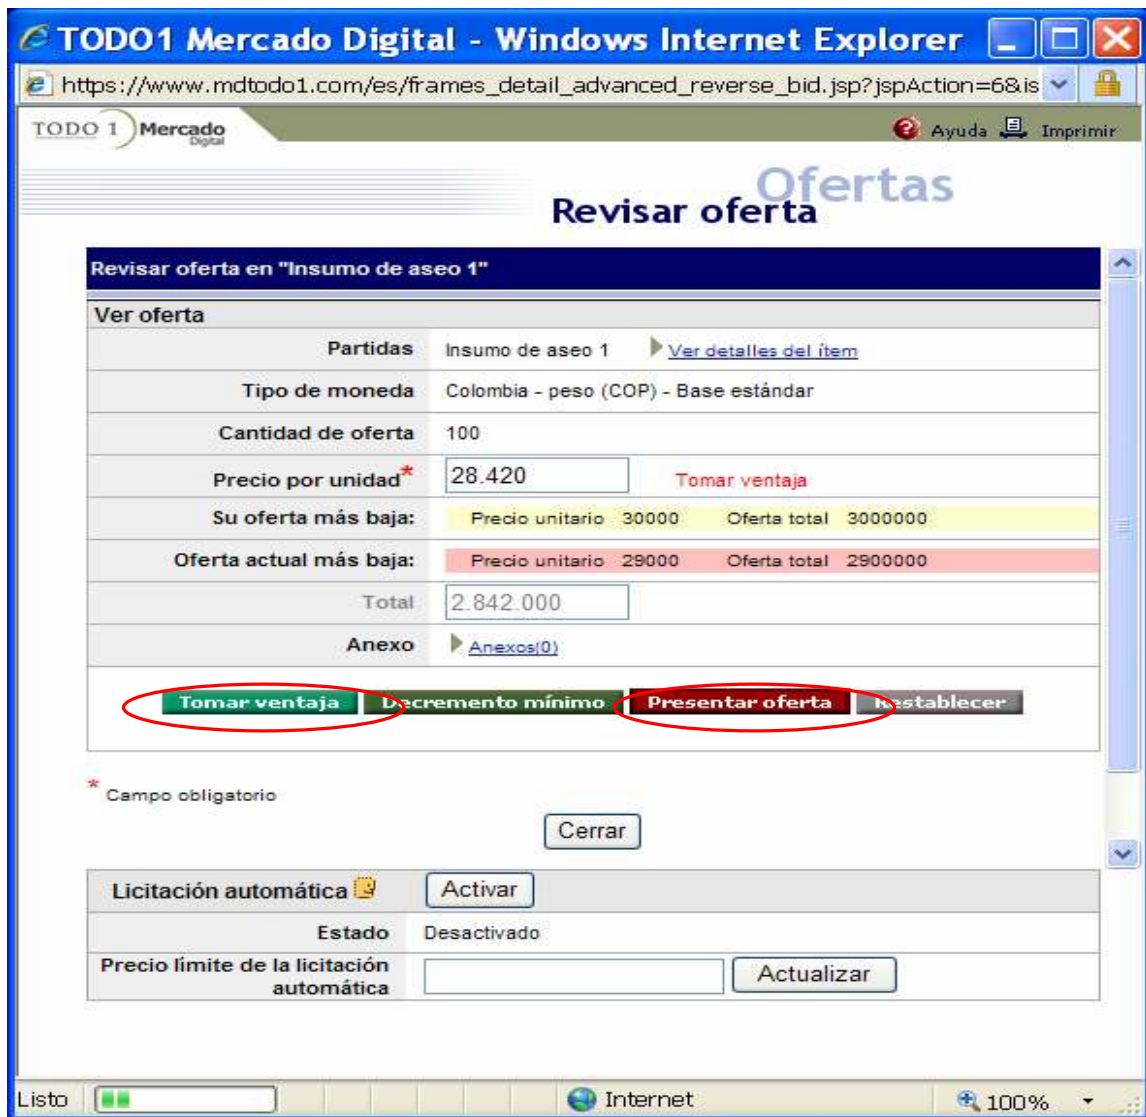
TODO1 Mercado Digital - Windows Internet Explorer

https://www.mdtodo1.com/es/frames_detail_advanced_reverse_bid.jsp?jspAction=6&is

TODO 1 Mercado Digital

Ayuda Imprimir

Ofertas
Revisar oferta

Revisar oferta en "Insumo de aseo 1"

Ver oferta

| | |
|---|---|
| Partidas | Insumo de aseo 1 Ver detalles del ítem |
| Tipo de moneda | Colombia - peso (COP) - Base estándar |
| Cantidad de oferta | 100 |
| Precio por unidad* | 28.420 Tomar ventaja |
| Su oferta más baja: | Precio unitario 30000 Oferta total 3000000 |
| Oferta actual más baja: | Precio unitario 29000 Oferta total 2900000 |
| Total | 2.842.000 |
| Anexo | Anexos(0) |

Tomar ventaja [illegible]ecremento mínimo Presentar oferta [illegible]establecer

* Campo obligatorio

Cerrar

| Licitación automática | Activar |
|---|---|
| Estado | Desactivado |
| Precio límite de la licitación automática | Actualizar |

Listo Internet 100%